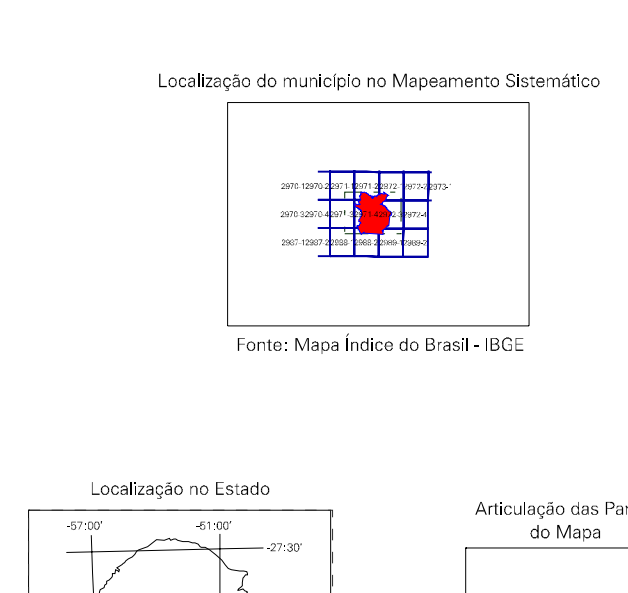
Localização do município no Mapeamento Sistemático

2970-1 2970-2 2971-1 2971-2 2972-1 2972-2 2973-1

2970-3 2970-4 2971-3 2971-4 2972-3 2972-4

2987-1 2987-2 2988-1 2988-2 2989-1 2989-2

Fonte: Mapa Índice do Brasil - IBGE

Localização no Estado

-57:00'

-51:00'

-27:30'

Articulação das Pa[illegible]
do Mapa